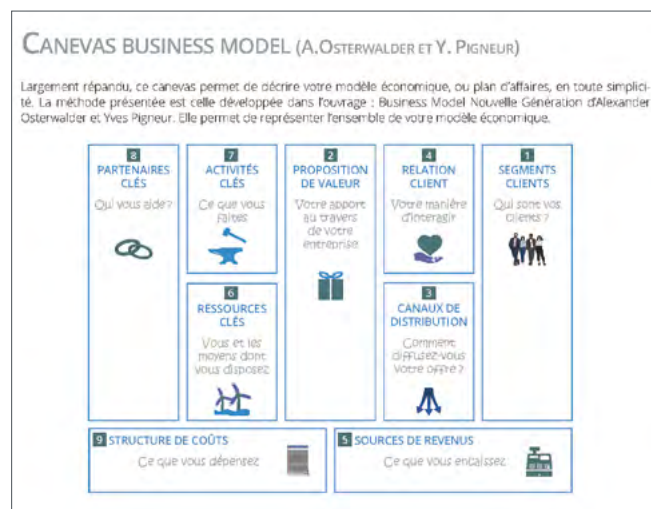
CANEVAS BUSINESS MODEL (A.OSTERWALDER ET Y. PIGNEUR)

Largement répandu, ce canevas permet de décrire votre modèle économique, ou plan d'affaires, en toute simplicité. La méthode présentée est celle développée dans l'ouvrage : Business Model Nouvelle Génération d'Alexander Osterwalder et Yves Pigneur. Elle permet de représenter l'ensemble de votre modèle économique.

8
PARTENAIRES CLÉS
Qui vous aide ?

7
ACTIVITÉS CLÉS
Ce que vous faites

6
RESSOURCES CLÉS
Vous et les moyens dont vous disposez

2
PROPOSITION DE VALEUR
Votre apport au travers de votre entreprise

4
RELATION CLIENT
Votre manière d'interagir

3
CANAUX DE DISTRIBUTION
Comment diffusez-vous votre offre ?

1
SEGMENTS CLIENTS
Qui sont vos clients ?

9 STRUCTURE DE COÛTS
Ce que vous dépensez

5 SOURCES DE REVENUS
Ce que vous encaissez